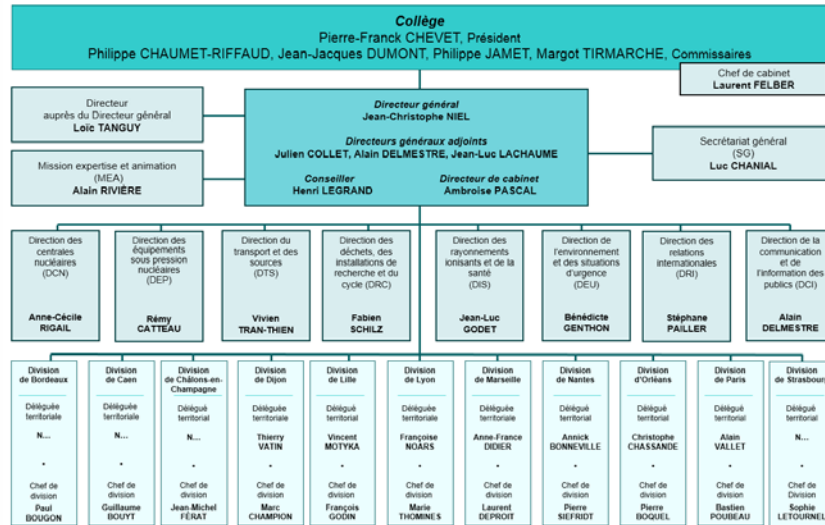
**Collège**
Pierre-Franck CHEVET, Président
Philippe CHAUMET-RIFFAUD, Jean-Jacques DUMONT, Philippe JAMET, Margot TIRMARCHE, Commissaires

Chef de cabinet
Laurent FELBER

Directeur auprès du Directeur général
Loïc TANGUY

Mission expertise et animation (MEA)
Alain RIVIÈRE

*Directeur général*
Jean-Christophe NIEL
*Directeurs généraux adjoints*
Julien COLLET, Alain DELMESTRE, Jean-Luc LACHAUME
*Conseiller*
Henri LEGRAND
*Directeur de cabinet*
Ambroise PASCAL

Secrétariat général (SG)
Luc CHANIAL

Direction des centrales nucléaires (DCN)
Anne-Cécile RIGAIL

Direction des équipements sous pression nucléaires (DEP)
Rémy CATTEAU

Direction du transport et des sources (DTS)
Vivien TRAN-THIEN

Direction des déchets, des installations de recherche et du cycle (DRC)
Fabien SCHILZ

Direction des rayonnements ionisants et de la santé (DIS)
Jean-Luc GODET

Direction de l'environnement et des situations d'urgence (DEU)
Bénédicte GENTHON

Direction des relations internationales (DRI)
Stéphane PAILLER

Direction de la communication et de l'information des publics (DCI)
Alain DELMESTRE

Division de Bordeaux
Déléguée territoriale
N....
•
Chef de division
Paul BOUGON

Division de Caen
Déléguée territoriale
N....
•
Chef de division
Guillaume BOUYT

Division de Châlons-en-Champagne
Déléguée territoriale
N....
•
Chef de division
Jean-Michel FÉRAT

Division de Dijon
Délégué territorial
Thierry VATIN
•
Chef de division
Marc CHAMPION

Division de Lille
Délégué territorial
Vincent MOTYKA
•
Chef de division
François GODIN

Division de Lyon
Déléguée territoriale
Françoise NOARS
•
Chef de division
Marie THOMINES

Division de Marseille
Déléguée territoriale
Anne-France DIDIER
•
Chef de division
Laurent DEPROIT

Division de Nantes
Délégué territorial
Annick BONNEVILLE
•
Chef de division
Pierre SIEFRIDT

Division d'Orléans
Délégué territorial
Christophe CHASSANDE
•
Chef de division
Pierre BOQUEL

Division de Paris
Délégué territorial
Alain VALLET
•
Chef de division
Bastien POUBEAU

Division de Strasbourg
Déléguée territoriale
N....
•
Chef de Division
Sophie LETOURNEL